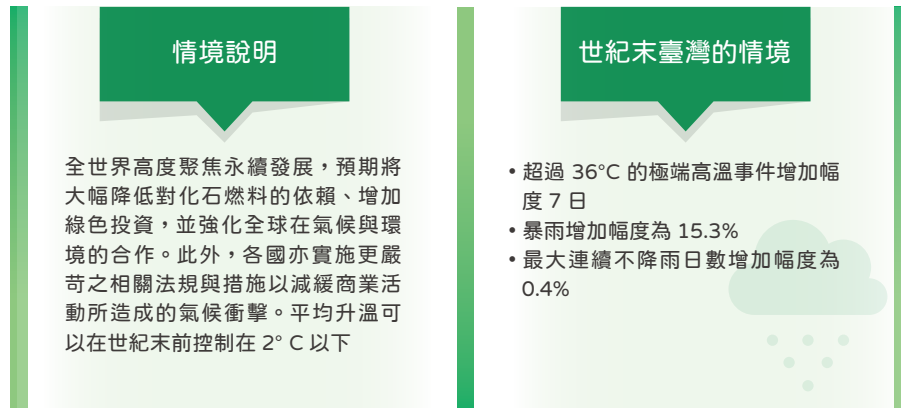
情境說明

全世界高度聚焦永續發展，預期將大幅降低對化石燃料的依賴、增加綠色投資，並強化全球在氣候與環境的合作。此外，各國亦實施更嚴苛之相關法規與措施以減緩商業活動所造成的氣候衝擊。平均升溫可以在世紀末前控制在 2° C 以下

世紀末臺灣的情境

• 超過 36°C 的極端高溫事件增加幅度 7 日
• 暴雨增加幅度為 15.3%
• 最大連續不降雨日數增加幅度為 0.4%